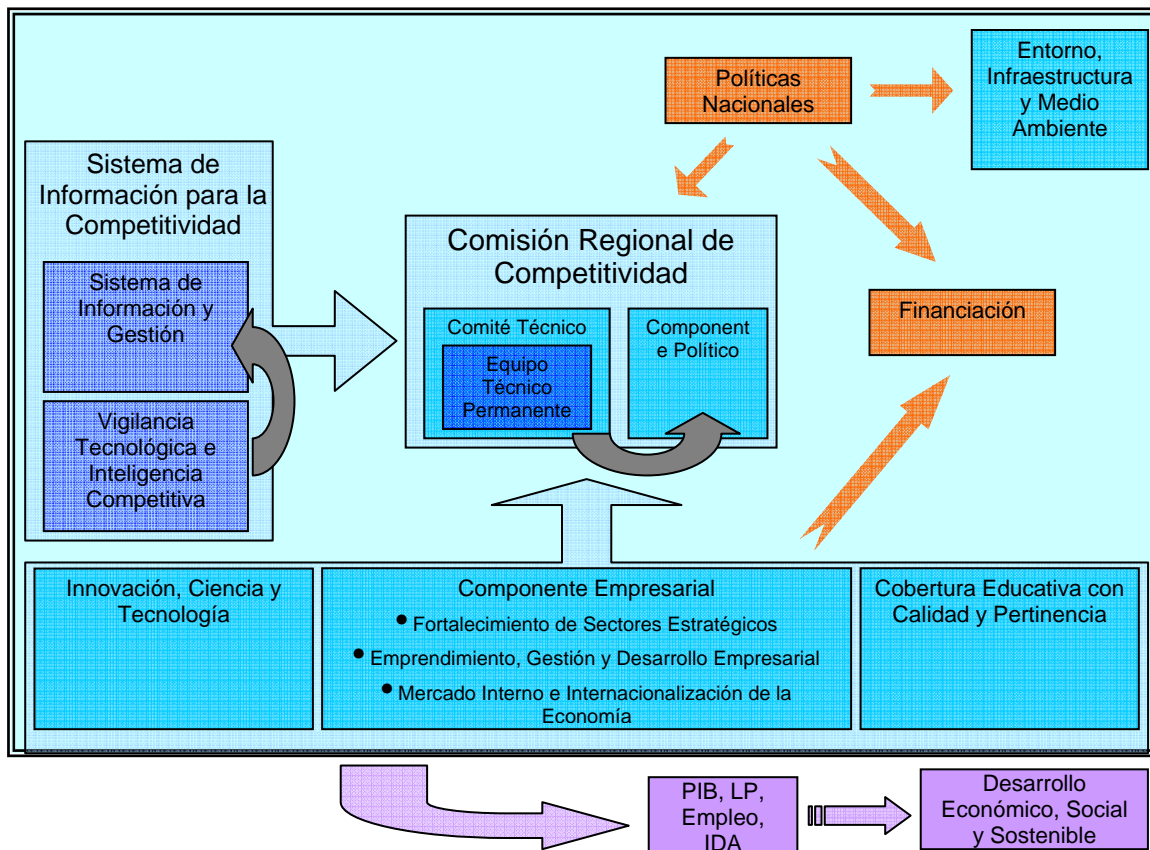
Políticas Nacionales

Entorno, Infraestructura y Medio Ambiente

Sistema de Información para la Competitividad

Sistema de Información y Gestión

Vigilancia Tecnológica e Inteligencia Competitiva

Comisión Regional de Competitividad

Comité Técnico

Equipo Técnico Permanente

Component e Político

Financiación

Innovación, Ciencia y Tecnología

Componente Empresarial

• Fortalecimiento de Sectores Estratégicos

• Emprendimiento, Gestión y Desarrollo Empresarial

• Mercado Interno e Internacionalización de la Economía

Cobertura Educativa con Calidad y Pertinencia

PIB, LP, Empleo, IDA

Desarrollo Económico, Social y Sostenible